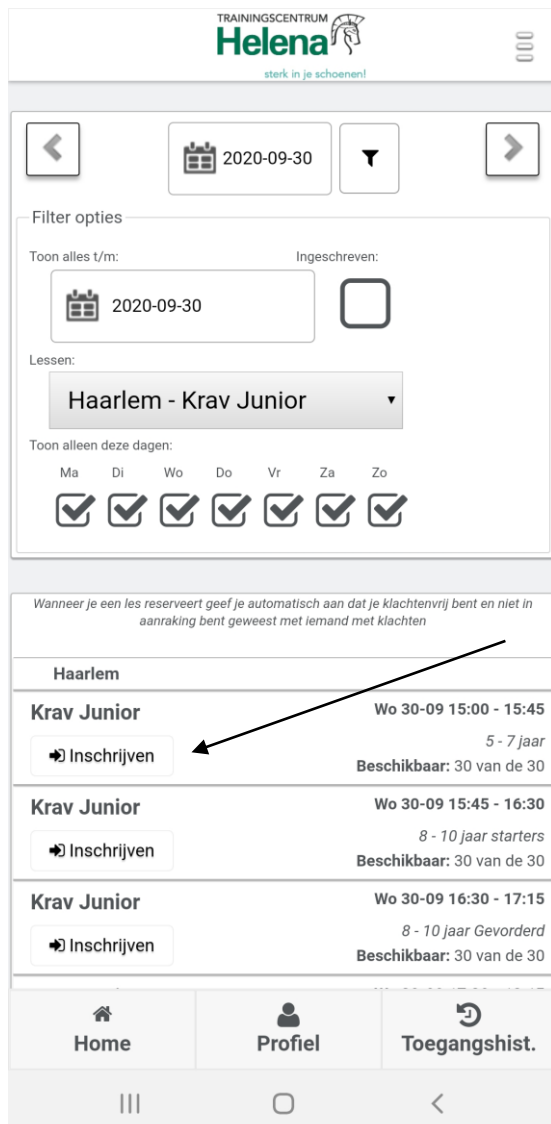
TRAININGSCENTRUM
Helena
sterk in je schoenen!

2020-09-30

Filter opties

Toon alles t/m:

2020-09-30

Ingeschreven:

Lessen:

Haarlem - Krav Junior

Toon alleen deze dagen:

Ma Di Wo Do Vr Za Zo

Wanneer je een les reserveert geef je automatisch aan dat je klachtenvrij bent en niet in aanraking bent geweest met iemand met klachten

Haarlem

Krav Junior
Wo 30-09 15:00 - 15:45
Inschrijven
5 - 7 jaar
Beschikbaar: 30 van de 30

Krav Junior
Wo 30-09 15:45 - 16:30
Inschrijven
8 - 10 jaar starters
Beschikbaar: 30 van de 30

Krav Junior
Wo 30-09 16:30 - 17:15
Inschrijven
8 - 10 jaar Gevorderd
Beschikbaar: 30 van de 30

Home
Profiel
Toegangshist.